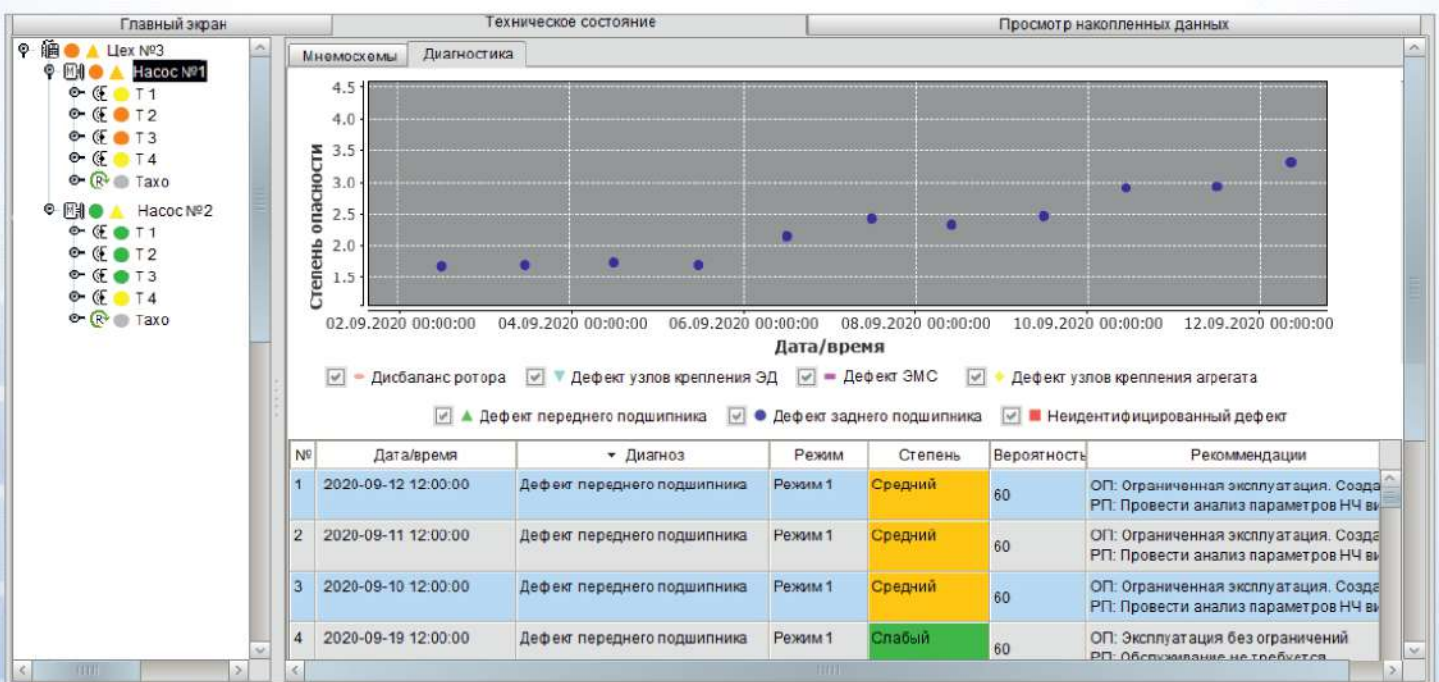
Главный экран | Техническое состояние | Просмотр накопленных данных

Цех №3
Насос №1
Т 1
Т 2
Т 3
Т 4
Тахо
Насос №2
Т 1
Т 2
Т 3
Т 4
Тахо

Мнемосхемы | Диагностика

Степень опасности
4.5
4.0
3.5
3.0
2.5
2.0
1.5
02.09.2020 00:00:00
04.09.2020 00:00:00
06.09.2020 00:00:00
08.09.2020 00:00:00
10.09.2020 00:00:00
12.09.2020 00:00:00
Дата/время

Дисбаланс ротора
Дефект узлов крепления ЭД
Дефект ЭМС
Дефект узлов крепления агрегата
Дефект переднего подшипника
Дефект заднего подшипника
Неидентифицированный дефект

| № | Дата/время | Диагноз | Режим | Степень | Вероятность | Рекоммендации |
|---|---|---|---|---|---|---|
| 1 | 2020-09-12 12:00:00 | Дефект переднего подшипника | Режим 1 | Средний | 60 | ОП: Ограниченная эксплуатация. Созда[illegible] РП: Провести анализ параметров НЧ ви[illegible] |
| 2 | 2020-09-11 12:00:00 | Дефект переднего подшипника | Режим 1 | Средний | 60 | ОП: Ограниченная эксплуатация. Созда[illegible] РП: Провести анализ параметров НЧ ви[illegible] |
| 3 | 2020-09-10 12:00:00 | Дефект переднего подшипника | Режим 1 | Средний | 60 | ОП: Ограниченная эксплуатация. Созда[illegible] РП: Провести анализ параметров НЧ ви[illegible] |
| 4 | 2020-09-19 12:00:00 | Дефект переднего подшипника | Режим 1 | Слабый | 60 | ОП: Эксплуатация без ограничений РП: Обслуживание не требуется |